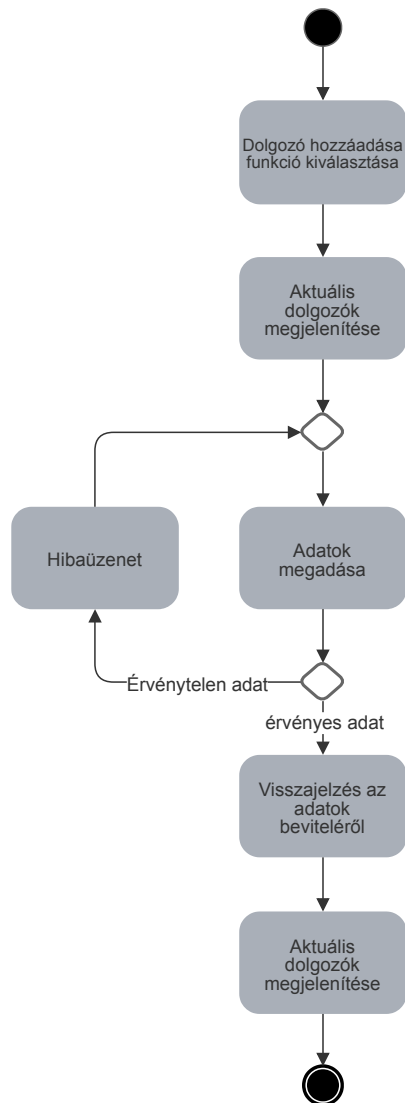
Dolgozó hozzáadása funkció kiválasztása

Aktuális dolgozók megjelenítése

Hibaüzenet

Adatok megadása

Érvénytelen adat

érvényes adat

Visszajelzés az adatok beviteléről

Aktuális dolgozók megjelenítése